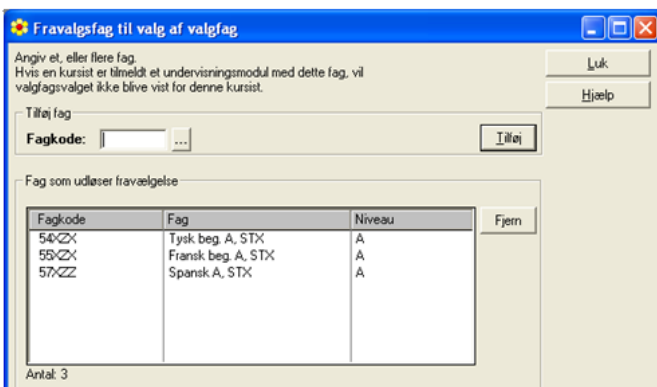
Fravalgsfag til valg af valgfag

Angiv et, eller flere fag.
Hvis en kursist er tilmeldt et undervisningsmodul med dette fag, vil valgfagsvalget ikke blive vist for denne kursist.

Luk

Hjælp

Tilføj fag

Fagkode:

...

Tilføj

Fag som udløser fravælgelse

| Fagkode | Fag | Niveau |
|---|---|---|
| 54XZX | Tysk beg. A, STX | A |
| 55XZX | Fransk beg. A, STX | A |
| 57XZZ | Spansk A, STX | A |

Fjern

Antal: 3